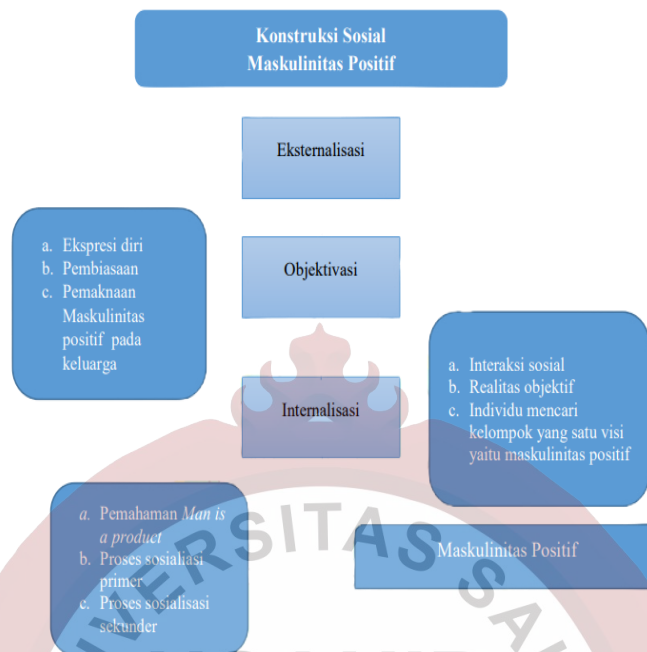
Konstruksi Sosial
Maskulinitas Positif

Eksternalisasi

Objektivasi

Internalisasi

a. Ekspresi diri
b. Pembiasaan
c. Pemaknaan Maskulinitas positif pada keluarga

a. Interaksi sosial
b. Realitas objektif
c. Individu mencari kelompok yang satu visi yaitu maskulinitas positif

a. Pemahaman *Man is a product*
b. Proses sosialiasi primer
c. Proses sosialisasi sekunder

Maskulinitas Positif

ERSITAS SA